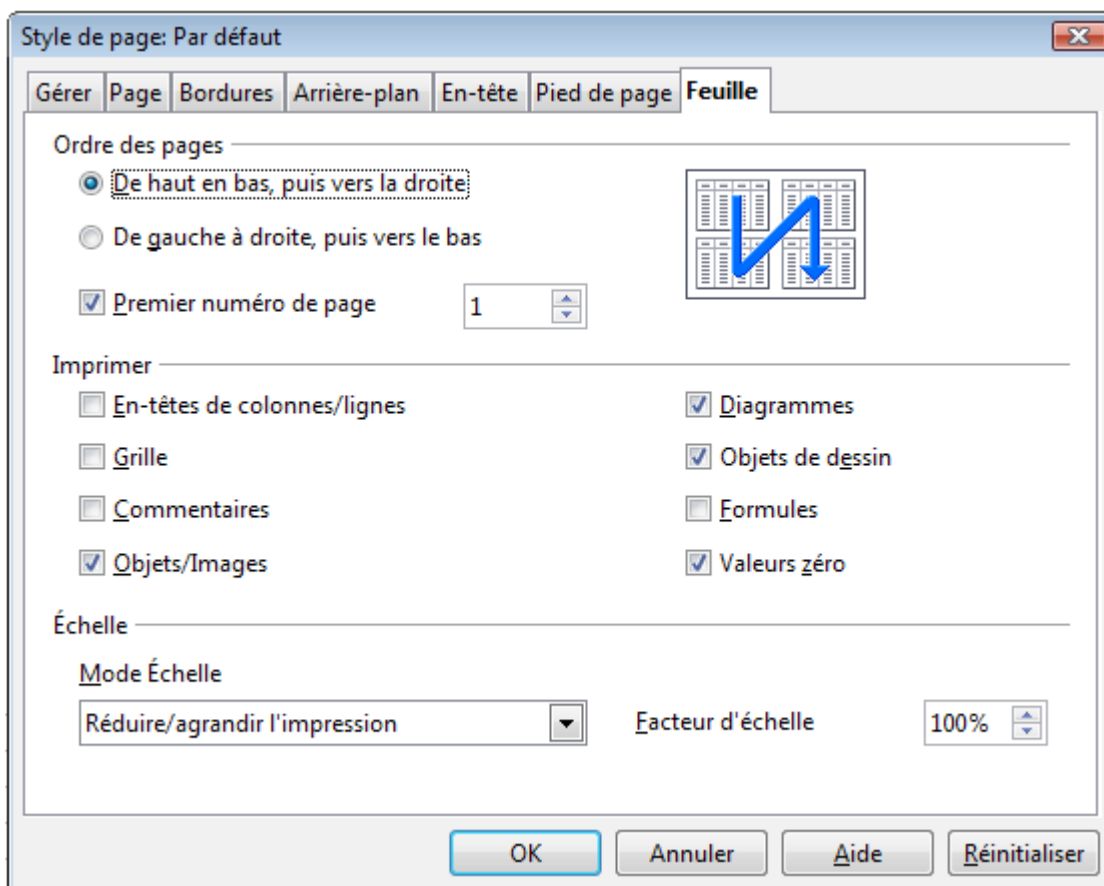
Style de page: Par défaut

Gérer | Page | Bordures | Arrière-plan | En-tête | Pied de page | Feuille

Ordre des pages

De haut en bas, puis vers la droite

De gauche à droite, puis vers le bas

Premier numéro de page 1

Imprimer

En-têtes de colonnes/lignes

Grille

Commentaires

Objets/Images

Diagrammes

Objets de dessin

Formules

Valeurs zéro

Échelle

Mode Échelle

Réduire/agrandir l'impression

Facteur d'échelle 100%

OK Annuler Aide Réinitialiser